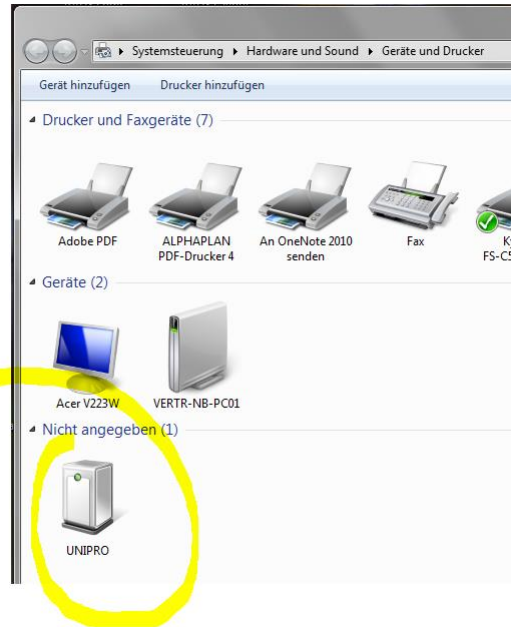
Systemsteuerung ▸ Hardware und Sound ▸ Geräte und Drucker

Gerät hinzufügen Drucker hinzufügen

Drucker und Faxgeräte (7)

Adobe PDF

ALPHAPLAN PDF-Drucker 4

An OneNote 2010 senden

Fax

K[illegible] FS-C5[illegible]

Geräte (2)

Acer V223W

VERTR-NB-PC01

Nicht angegeben (1)

UNIPRO